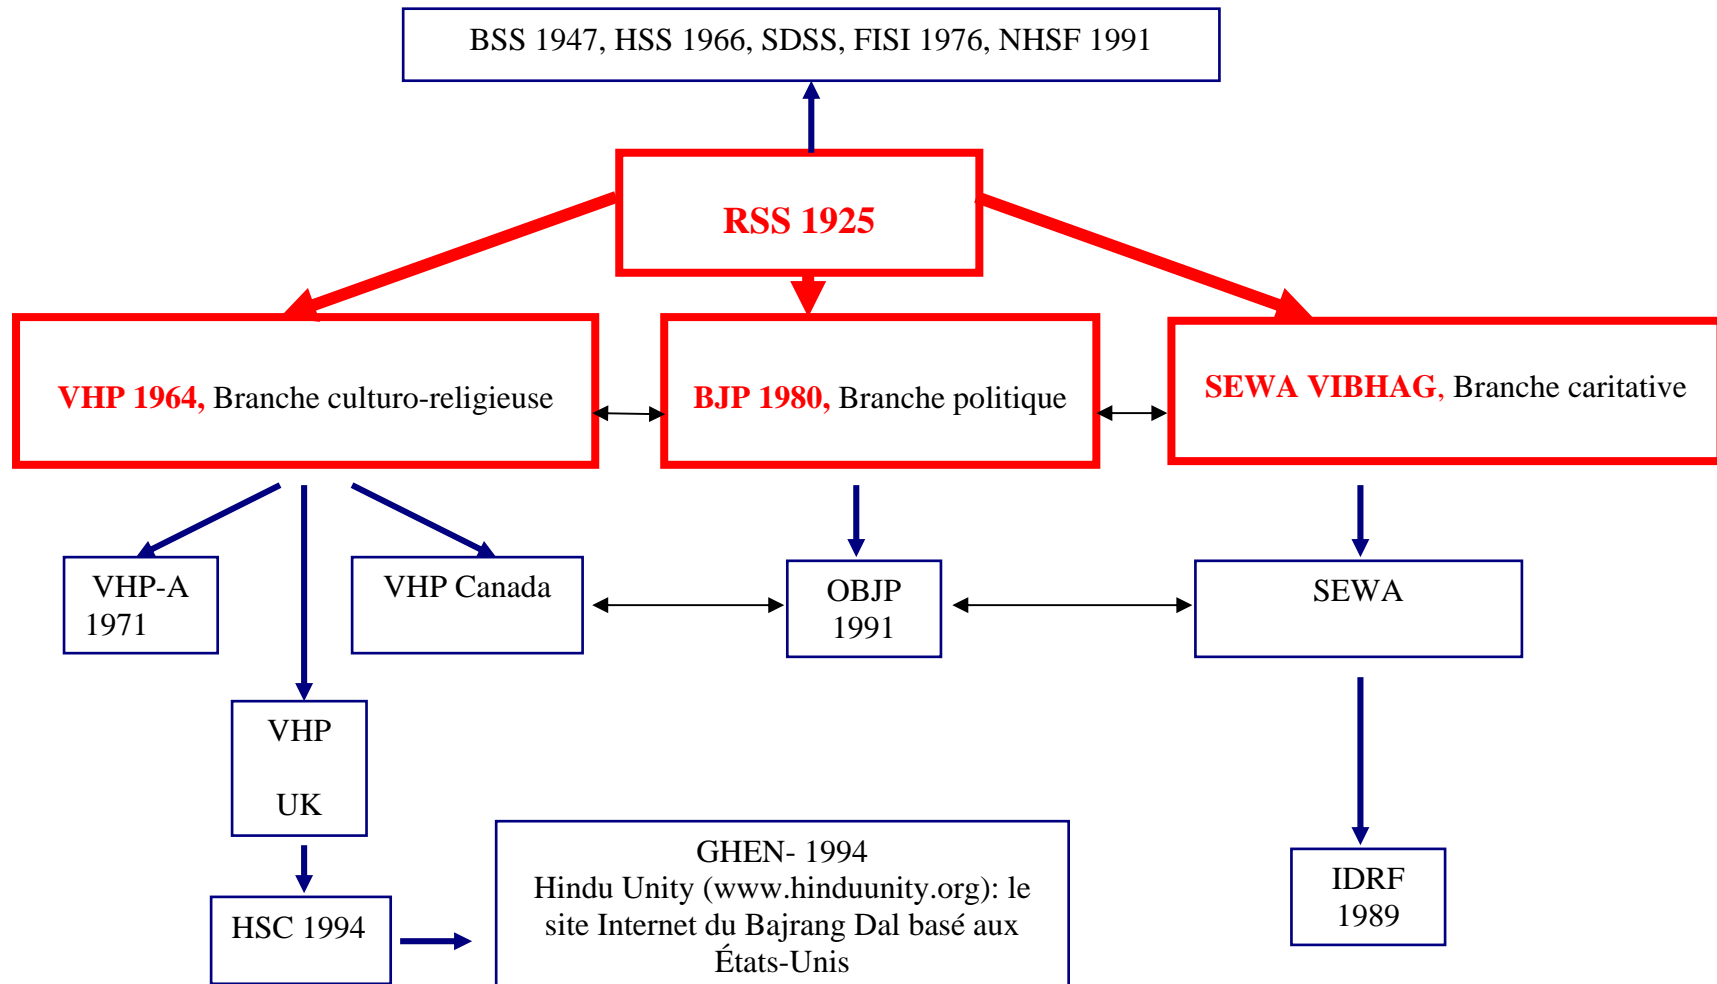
BSS 1947, HSS 1966, SDSS, FISI 1976, NHSF 1991

RSS 1925

VHP 1964, Branche culturo-religieuse

BJP 1980, Branche politique

SEWA VIBHAG, Branche caritative

VHP-A 1971

VHP Canada

OBJP 1991

SEWA

VHP UK

HSC 1994

GHEN- 1994
Hindu Unity (www.hinduunity.org): le site Internet du Bajrang Dal basé aux États-Unis

IDRF 1989